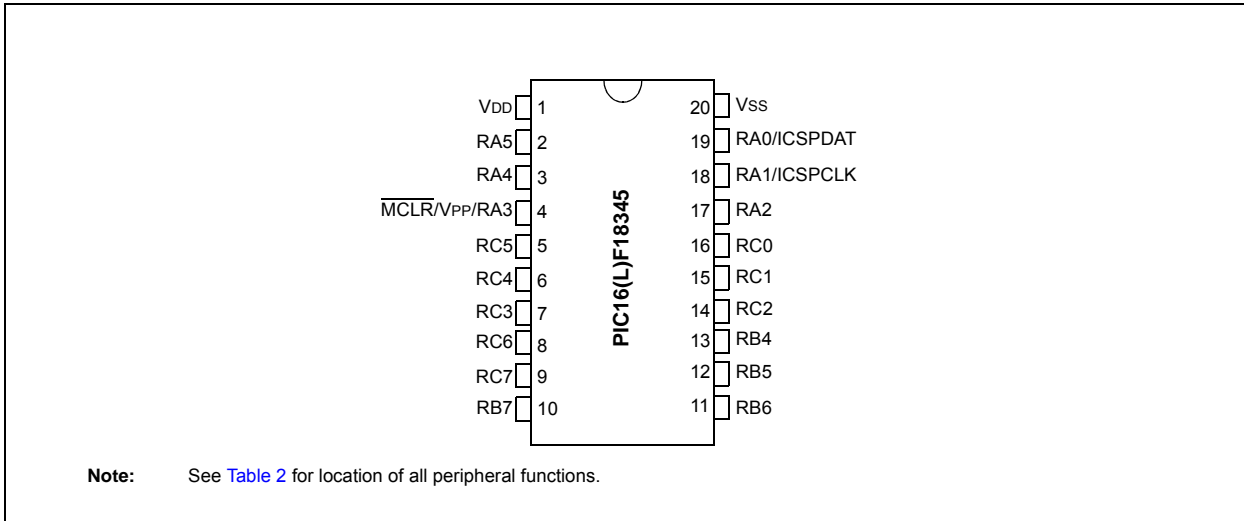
VDD 1
RA5 2
RA4 3
$\overline{MCLR}$/VPP/RA3 4
RC5 5
RC4 6
RC3 7
RC6 8
RC7 9
RB7 10

PIC16(L)F18345

20 VSS
19 RA0/ICSPDAT
18 RA1/ICSPCLK
17 RA2
16 RC0
15 RC1
14 RC2
13 RB4
12 RB5
11 RB6

Note: See Table 2 for location of all peripheral functions.